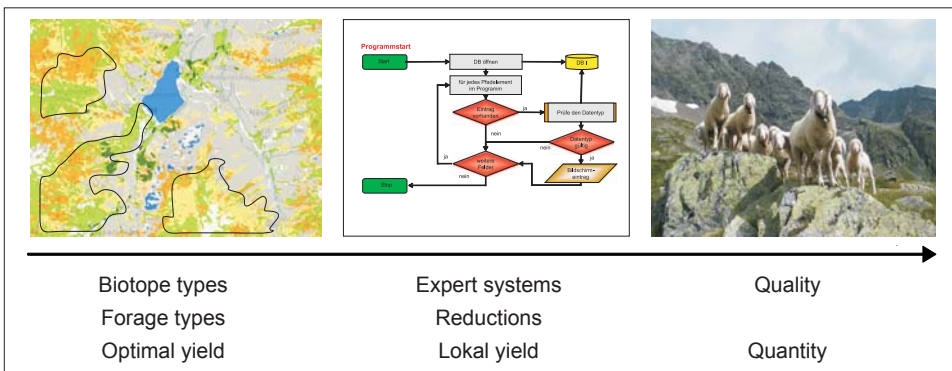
Programmstart

Start

DB öffnen

DB

für jedes Pfadelement im Programm

Eintrag vorhanden

ja

Prüfe den Datentyp

nein

Datentyp gültig

nein

ja

ja

weitere Pfade?

nein

Bildschirmeintrag

Stop

Biotope types
Forage types
Optimal yield

Expert systems
Reductions
Lokal yield

Quality

Quantity